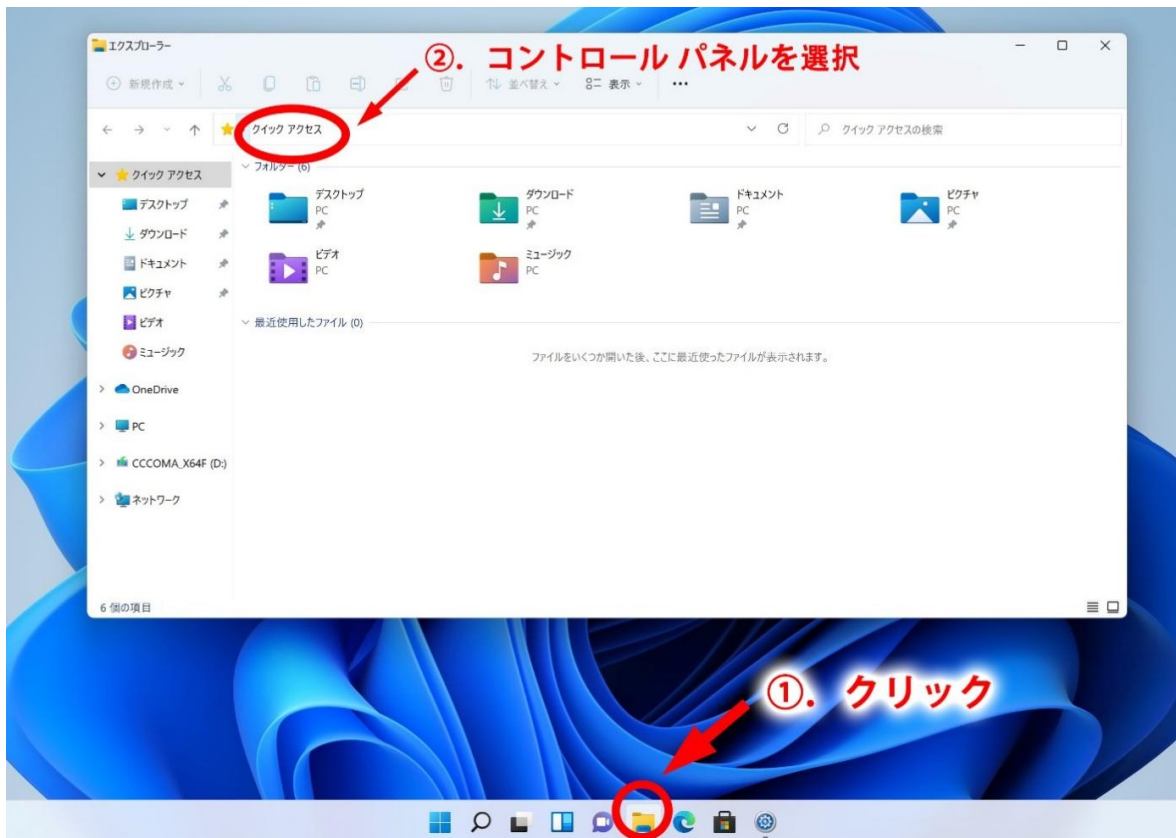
エクスプローラー

②. コントロール パネルを選択

新規作成 並べ替え 表示 ...

クイック アクセス

クイック アクセスの検索

クイック アクセス
デスクトップ
ダウンロード
ドキュメント
ピクチャ
ビデオ
ミュージック
OneDrive
PC
CCCOMA_X64F (D:)
ネットワーク

フォルダー (6)

デスクトップ
PC

ダウンロード
PC

ドキュメント
PC

ピクチャ
PC

ビデオ
PC

ミュージック
PC

最近使用したファイル (0)

ファイルをいくつか開いた後、ここに最近使ったファイルが表示されます。

6 個の項目

①. クリック